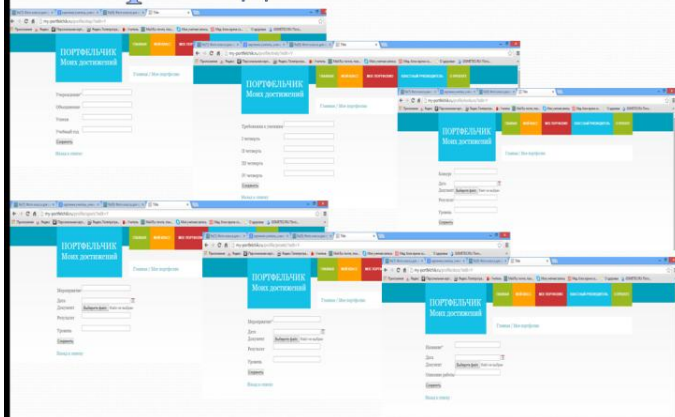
ПОРТФЕЛЬЧИК
Моих достижений

ПОРТФЕЛЬЧИК
Моих достижений
Главная | Мое портфолио

ПОРТФЕЛЬЧИК
Моих достижений
Главная | Мое портфолио

ПОРТФЕЛЬЧИК
Моих достижений

ПОРТФЕЛЬЧИК
Моих достижений
Главная | Мое портфолио

ПОРТФЕЛЬЧИК
Моих достижений
Главная | Мое портфолио

Сохранить
Сохранить
Сохранить
Выбрать файл
Сохранить
Выбрать файл
Сохранить
Выбрать файл
Сохранить
Выбрать файл